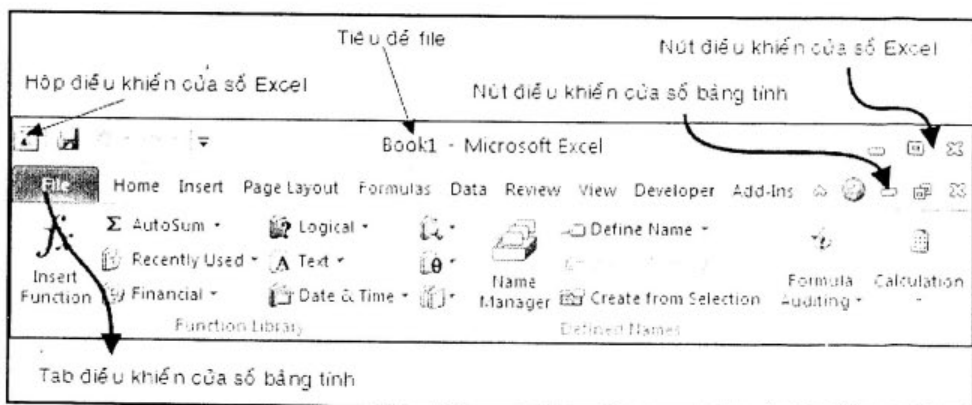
Tiêu đề file

Nút điều khiển của sổ Excel

Hộp điều khiển của sổ Excel

Nút điều khiển của sổ bảng tính

Book1 - Microsoft Excel

File Home Insert Page Layout Formulas Data Review View Developer Add-Ins

Insert Function

Σ AutoSum

Recently Used

Financial

Logical

Text

Date & Time

Function Library

Name Manager

Define Name

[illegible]

Create from Selection

Defined Names

Formula Auditing

Calculation

Tab điều khiển của sổ bảng tính